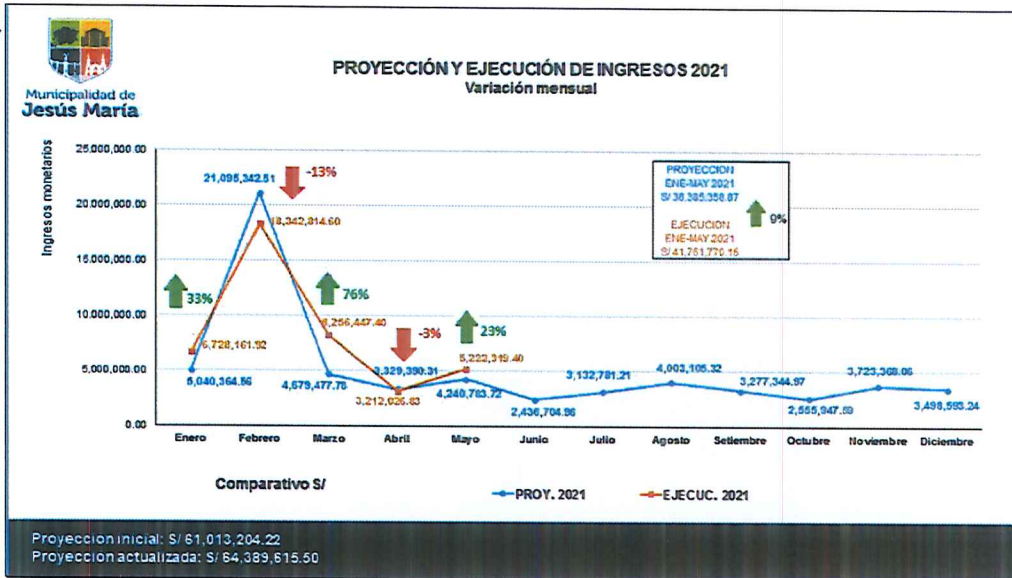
Municipalidad de Jesús María

PROYECCIÓN Y EJECUCIÓN DE INGRESOS 2021
Variación mensual

Ingresos monetarios

25,000,000.00
20,000,000.00
15,000,000.00
10,000,000.00
5,000,000.00
0.00

PROYECCION ENE-MAY 2021 S/ 38,385,358.87

EJECUCION ENE-MAY 2021 S/ 41,751,770.16

9%

33%
-13%
76%
-3%
23%

21,095,342.51
18,342,814.60
6,728,161.92
5,040,364.56
8,256,447.40
4,679,477.78
3,329,390.31
3,212,026.83
5,222,319.40
4,240,783.72
2,436,704.96
3,132,781.21
4,003,105.32
3,277,344.97
2,555,947.59
3,723,368.06
3,498,593.24

Enero Febrero Marzo Abril Mayo Junio Julio Agosto Setiembre Octubre Noviembre Diciembre

Comparativo S/

PROY. 2021
EJECUC. 2021

Proyeccion inicial: S/ 61,013,204.22
Proyeccion actualizada: S/ 64,389,615.50